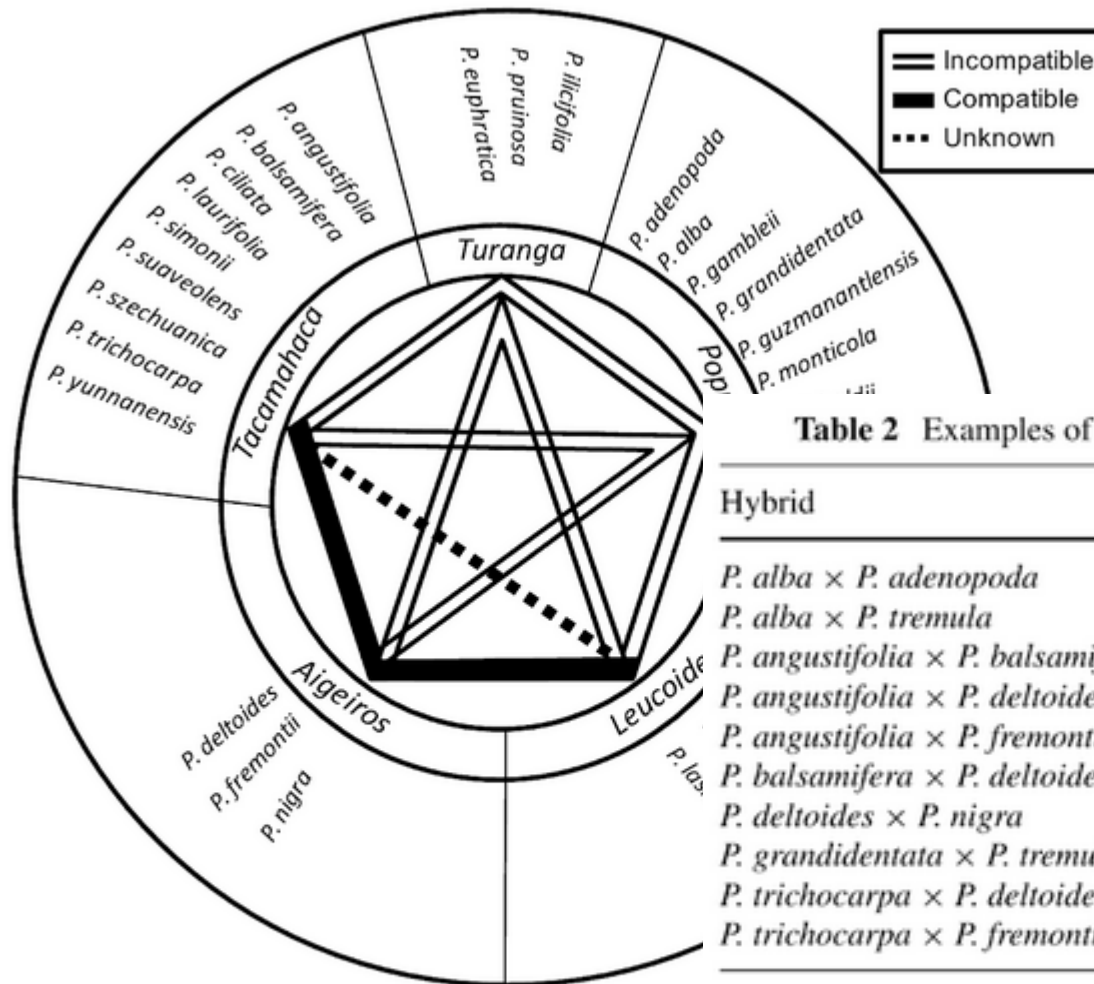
Incompatible
Compatible
Unknown

P. ilicifolia
P. pruinosa
P. euphratica

P. angustifolia
P. balsamifera
P. ciliata
P. laurifolia
P. simonii
P. suaveolens
P. szechuanica
P. trichocarpa
P. yunnanensis

P. adenopoda
P. alba
P. gambleii
P. grandidentata
P. guzmanantlensis
P. monticola
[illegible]

Turanga
Tacamahaca
Pop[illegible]
Aigeiros
Leucoide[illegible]

P. deltoides
P. fremontii
P. nigra

P. las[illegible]

Table 2 Examples of

| Hybrid |
|---|
| P. alba × P. adenopoda |
| P. alba × P. tremula |
| P. angustifolia × P. balsami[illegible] |
| P. angustifolia × P. deltoide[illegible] |
| P. angustifolia × P. fremont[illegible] |
| P. balsamifera × P. deltoide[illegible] |
| P. deltoides × P. nigra |
| P. grandidentata × P. tremu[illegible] |
| P. trichocarpa × P. deltoide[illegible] |
| P. trichocarpa × P. fremonti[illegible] |